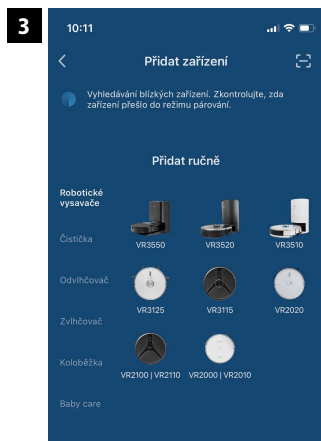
3

10:11

Přidat zařízení

Vyhledávání blízkých zařízení. Zkontrolujte, zda zařízení přešlo do režimu párování.

Přidat ručně

Robotické vysavače

Čistička

Odvlhčovač

Zvlhčovač

Koloběžka

Baby care

VR3550
VR3520
VR3510
VR3125
VR3115
VR2020
VR2100 | VR2110
VR2000 | VR2010